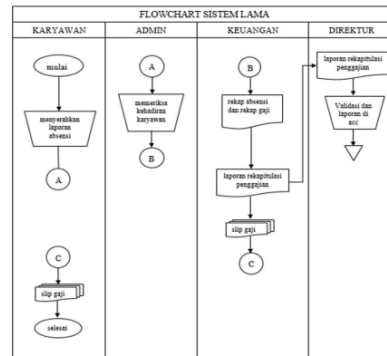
FLOWCHART SISTEM LAMA

| KARYAWAN | ADMIN | KEUANGAN | DIREKTUR |
|---|---|---|---|
| mulai | A | B | laporan rekapitulasi penggajian |
| menyerahkan laporan absensi | memeriksa kehadiran karyawan | rekap absensi dan rekap gaji | Validasi dan laporan di acc |
| A | B | laporan rekapitulasi penggajian | |
| C | | slip gaji | |
| slip gaji | | C | |
| selesai | | | |